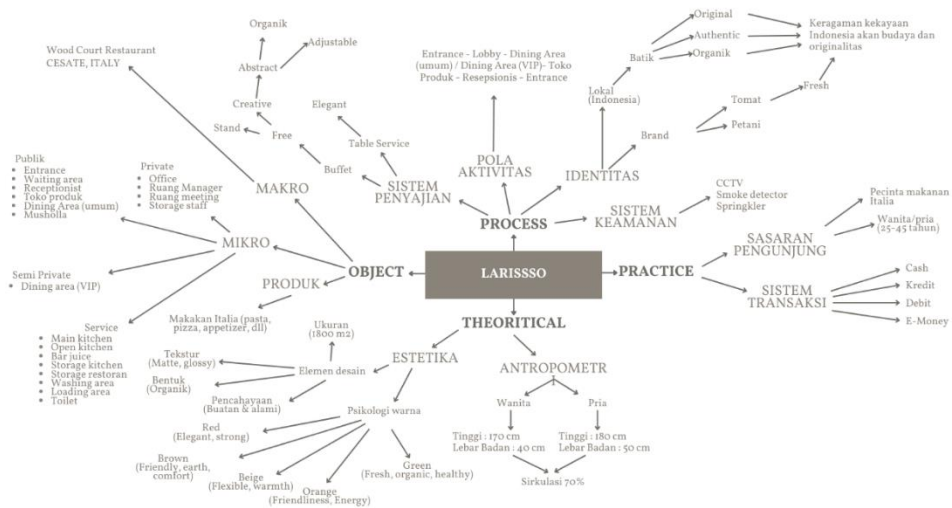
LARISSSO

OBJECT

MAKRO

Wood Court Restaurant
CESATE, ITALY

MIKRO

Publik
- Entrance
- Waiting area
- Receptionist
- Toko produk
- Dining Area (umum)
- Musholla

Private
- Office
- Ruang Manager
- Ruang meeting
- Storage staff

Semi Private
- Dining area (VIP)

Service
- Main kitchen
- Open kitchen
- Bar juice
- Storage kitchen
- Storage restoran
- Washing area
- Loading area
- Toilet

PRODUK

Makakan Italia (pasta, pizza, appetizer, dll)

PROCESS

SISTEM PENYAJIAN

Buffet

Free

Stand

Creative

Abstract

Organik

Adjustable

Table Service

Elegant

POLA AKTIVITAS

Entrance - Lobby - Dining Area (umum) / Dining Area (VIP)- Toko Produk - Resepsionis - Entrance

IDENTITAS

Lokal (Indonesia)

Batik

Original

Authentic

Organik

Keragaman kekayaan Indonesia akan budaya dan originalitas

Brand

Tomat

Petani

Fresh

SISTEM KEAMANAN

CCTV
Smoke detector
Springkler

PRACTICE

SASARAN PENGUNJUNG

Pecinta makanan Italia

Wanita/pria (25-45 tahun)

SISTEM TRANSAKSI

Cash

Kredit

Debit

E-Money

THEORITICAL

ESTETIKA

Elemen desain

Ukuran (1800 m2)

Tekstur (Matte, glossy)

Bentuk (Organik)

Pencahayaan (Buatan & alami)

Psikologi warna

Red (Elegant, strong)

Brown (Friendly, earth, comfort)

Beige (Flexible, warmth)

Orange (Friendliness, Energy)

Green (Fresh, organic, healthy)

ANTROPOMETR

Wanita

Pria

Tinggi : 170 cm
Lebar Badan : 40 cm

Tinggi : 180 cm
Lebar Badan : 50 cm

Sirkulasi 70%